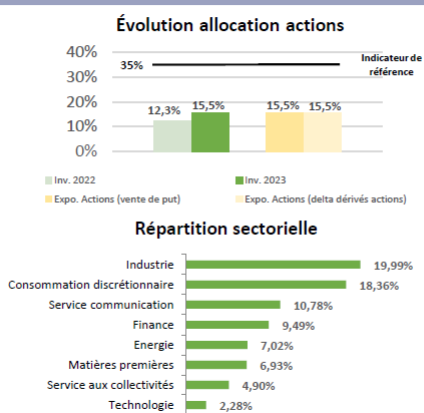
Évolution allocation actions

40%
30%
20%
10%
0%

35%

Indicateur de référence

12,3%
15,5%
15,5%
15,5%

Inv. 2022
Inv. 2023
Expo. Actions (vente de put)
Expo. Actions (delta dérivés actions)

Répartition sectorielle

Industrie 19,99%
Consommation discrétionnaire 18,36%
Service communication 10,78%
Finance 9,49%
Energie 7,02%
Matières premières 6,93%
Service aux collectivités 4,90%
Technologie 2,28%